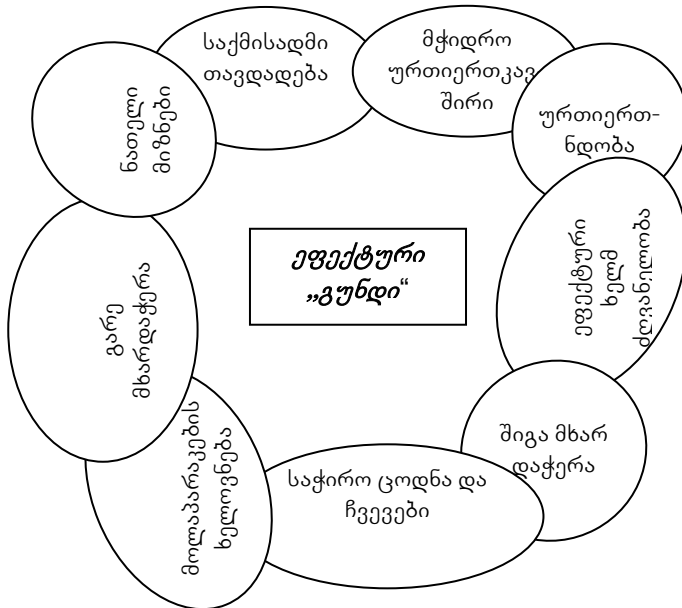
ეფექტური „გუნდი“

საქმისადმი თავდადება

მჭიდრო ურთიერთკავშირი

ურთიერთნდობა

ეფექტური ხელმძღვანელობა

შიგა მხარდაჭერა

საჭირო ცოდნა და ჩვევები

მოლაპარაკების ხელოვნება

გარე მხარდაჭერა

ნათელი მიზნები